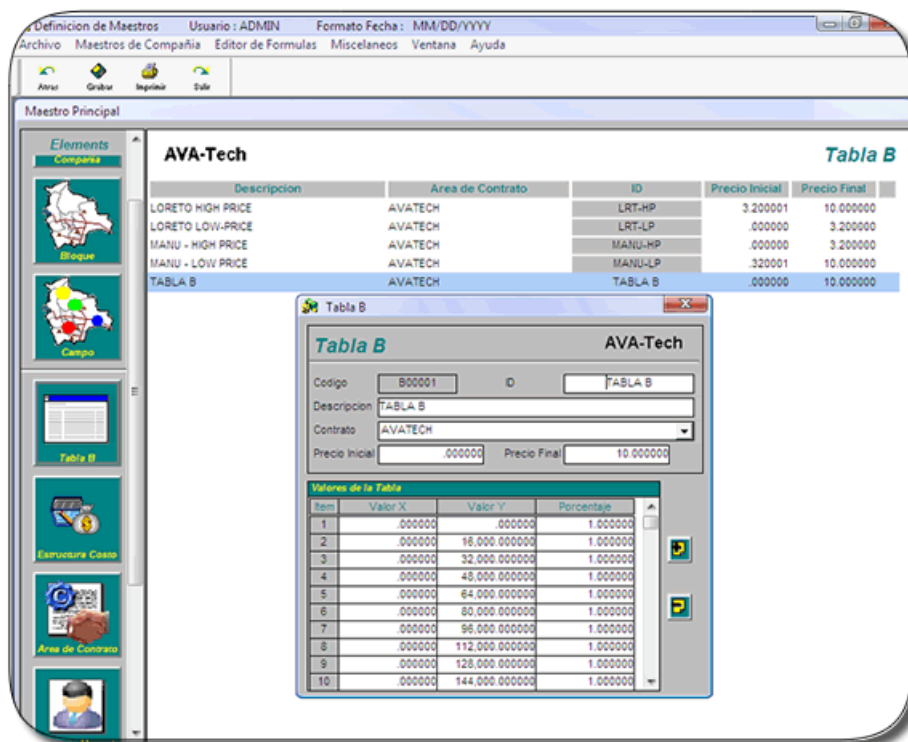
Definicion de Maestros Usuario : ADMIN Formato Fecha : MM/DD/YYYY

Archivo Maestros de Compañia Editor de Formulas Miscelaneos Ventana Ayuda

Atras Grabar Imprimir Salir

Maestro Principal

Elements
Compañia

Bloque

Campo

Tabla B

Estructura Costo

Area de Contrato

AVA-Tech

Tabla B

| Descripcion | Area de Contrato | ID | Precio Inicial | Precio Final |
|---|---|---|---|---|
| LORETO HIGH PRICE | AVATECH | LRT-HP | 3.200001 | 10.000000 |
| LORETO LOW-PRICE | AVATECH | LRT-LP | .000000 | 3.200000 |
| MANU - HIGH PRICE | AVATECH | MANU-HP | .000000 | 3.200000 |
| MANU - LOW PRICE | AVATECH | MANU-LP | .320001 | 10.000000 |
| TABLA B | AVATECH | TABLA B | .000000 | 10.000000 |

Tabla B

Tabla B

AVA-Tech

Codigo B00001 ID TABLA B

Descripcion TABLA B

Contrato AVATECH

Precio Inicial .000000 Precio Final 10.000000

Valores de la Tabla

| Item | Valor X | Valor Y | Porcentaje |
|---|---|---|---|
| 1 | .000000 | .000000 | 1.000000 |
| 2 | .000000 | 16,000.000000 | 1.000000 |
| 3 | .000000 | 32,000.000000 | 1.000000 |
| 4 | .000000 | 48,000.000000 | 1.000000 |
| 5 | .000000 | 64,000.000000 | 1.000000 |
| 6 | .000000 | 80,000.000000 | 1.000000 |
| 7 | .000000 | 96,000.000000 | 1.000000 |
| 8 | .000000 | 112,000.000000 | 1.000000 |
| 9 | .000000 | 128,000.000000 | 1.000000 |
| 10 | .000000 | 144,000.000000 | 1.000000 |